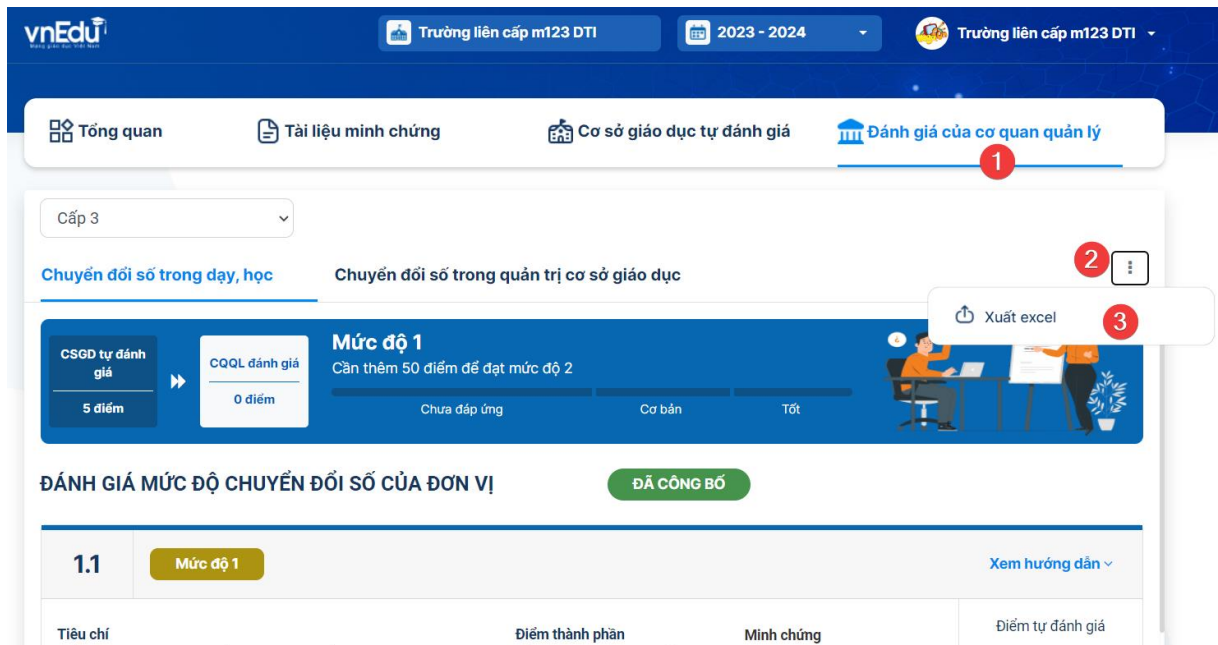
vnEdu
Mạng giáo dục Việt Nam

Trường liên cấp m123 DTI
2023 - 2024
Trường liên cấp m123 DTI

Tổng quan
Tài liệu minh chứng
Cơ sở giáo dục tự đánh giá
Đánh giá của cơ quan quản lý
1

Cấp 3

Chuyển đổi số trong dạy, học
Chuyển đổi số trong quản trị cơ sở giáo dục
2

Xuất excel
3

CSGD tự đánh giá
5 điểm
CQQL đánh giá
0 điểm
Mức độ 1
Cần thêm 50 điểm để đạt mức độ 2
Chưa đáp ứng
Cơ bản
Tốt

ĐÁNH GIÁ MỨC ĐỘ CHUYỂN ĐỔI SỐ CỦA ĐƠN VỊ
ĐÃ CÔNG BỐ

1.1
Mức độ 1
Xem hướng dẫn

| Tiêu chí | Điểm thành phần | Minh chứng | Điểm tự đánh giá |
|---|---|---|---|